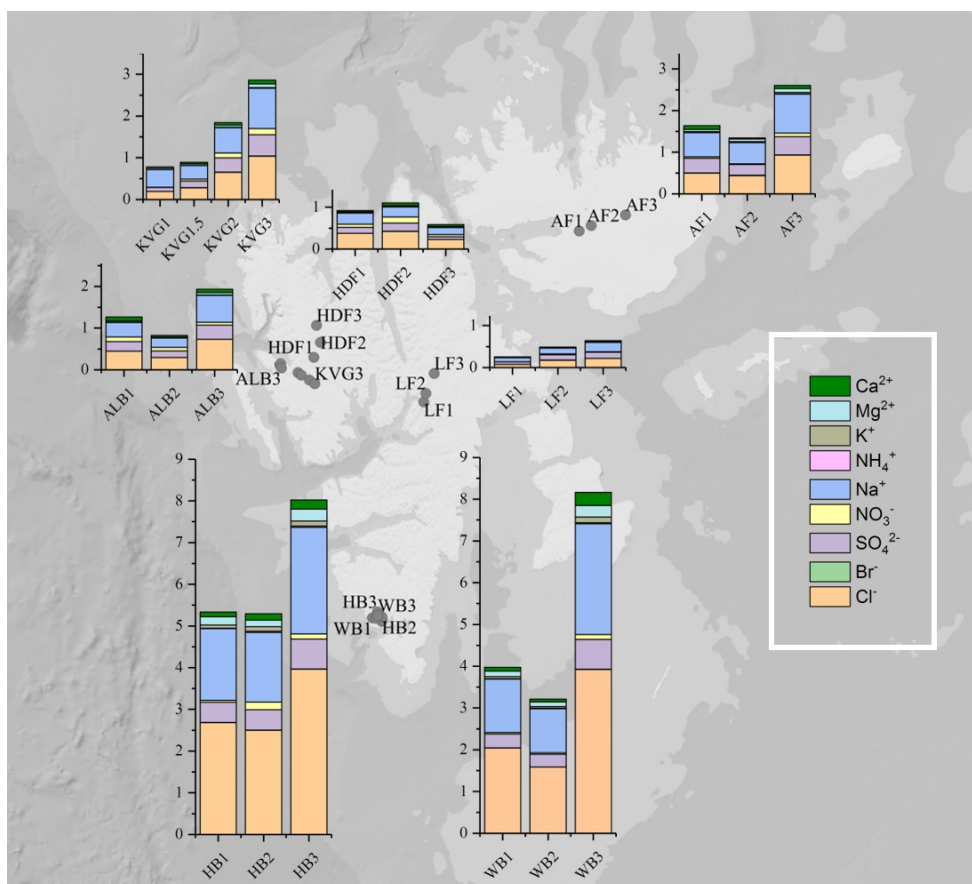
3
2
1
0
KVG1 KVG1.5 KVG2 KVG3

1
0
HDF1 HDF2 HDF3

AF1 AF2 AF3

3
2
1
0
AF1 AF2 AF3

2
1
0
ALB1 ALB2 ALB3

HDF3
HDF2
HDF1
ALB3
KVG3

LF3
LF2
LF1

1
0
LF1 LF2 LF3

$Ca^{2+}$
$Mg^{2+}$
$K^+$
$NH_4^+$
$Na^+$
$NO_3^-$
$SO_4^{2-}$
$Br^-$
$Cl^-$

9
8
7
6
5
4
3
2
1
0
HB1 HB2 HB3

HB3
WB3
WB1
HB2

9
8
7
6
5
4
3
2
1
0
WB1 WB2 WB3